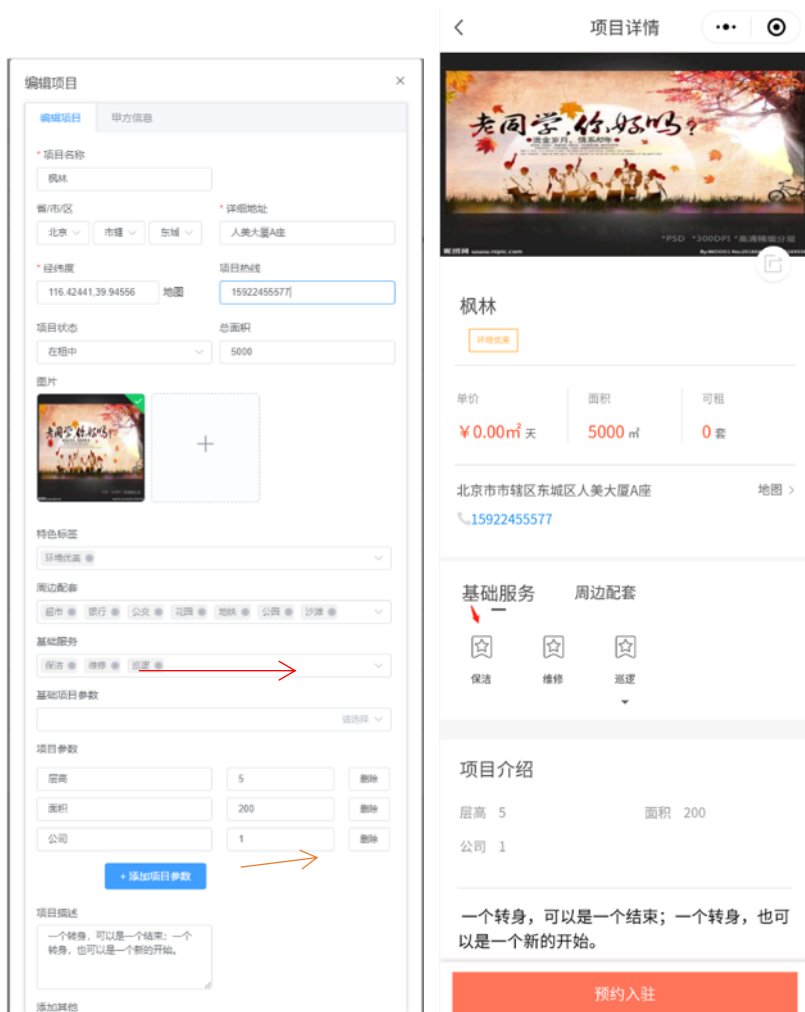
编辑项目
×
编辑项目 甲方信息

* 项目名称
枫林

省/市/区
北京 市辖 东城

* 详细地址
人美大厦A座

* 经纬度
116.42441,39.94556 地图

项目热线
15922455577

项目状态
在租中

总面积
5000

图片
老同学,你好吗?

特色标签
环境优美

周边配套
超市 银行 公交 花园 地铁 公园 沙漠

基础服务
保洁 维修 巡逻

基础项目参数
请选择

项目参数
| | | |
|---|---|---|
| 层高 | 5 | 删除 |
| 面积 | 200 | 删除 |
| 公司 | 1 | 删除 |

+ 添加项目参数

项目描述
一个转身,可以是一个结束;一个转身,也可以是一个新的开始。

添加其他

项目详情

老同学,你好吗?

枫林
环境优美

单价 ¥0.00㎡ 天
面积 5000 ㎡
可租 0 套

北京市市辖区东城区人美大厦A座 地图 >
15922455577

基础服务 周边配套
保洁 维修 巡逻

项目介绍
层高 5 面积 200
公司 1

一个转身,可以是一个结束;一个转身,也可以是一个新的开始。

预约入驻